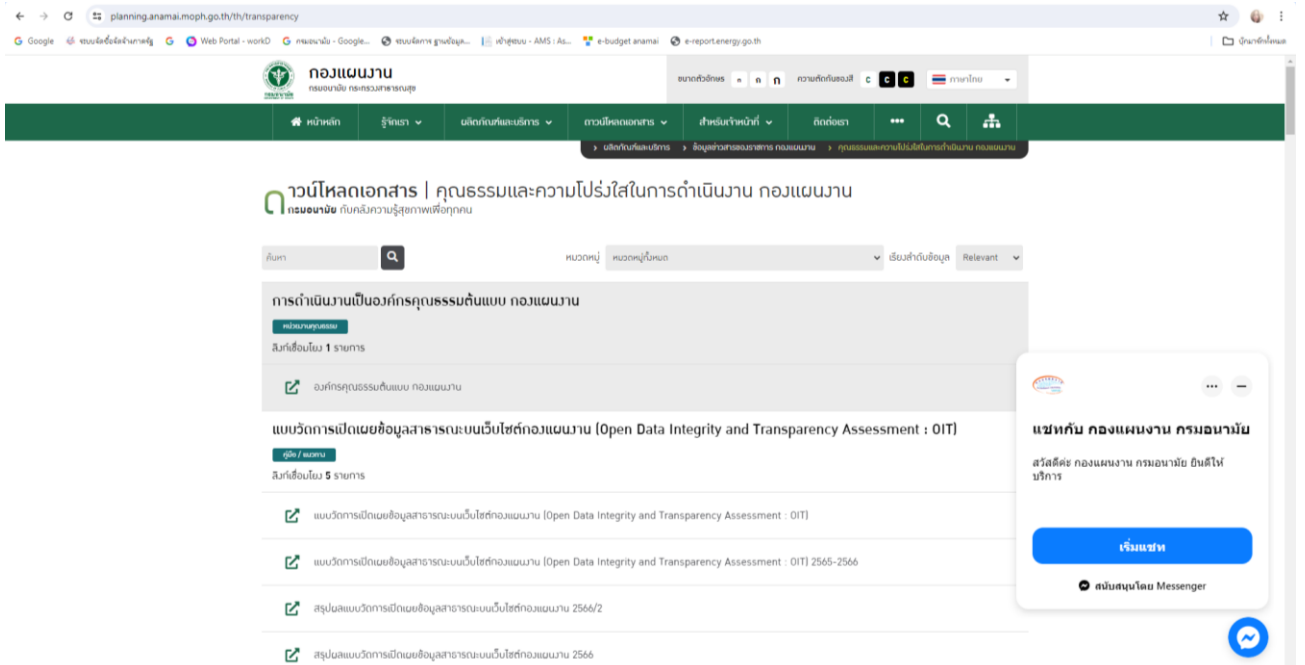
planning.anamai.moph.go.th/th/transparency

Google  ระบบจัดซื้อจัดจ้างภาครัฐ  Web Portal - workD  กรมอนามัย - Google...  ระบบจัดการ ฐานข้อมูล...  เข้าสู่ระบบ - AMS : As...  e-budget anamai  e-report.energy.go.th  บุ๊กมาร์กทั้งหมด

กองแผนงาน
กรมอนามัย กระทรวงสาธารณสุข

ขนาดตัวอักษร ก ก ก  ความตัดกันของสี C C C  ภาษาไทย

หน้าหลัก  รู้จักเรา  ผลิตภัณฑ์และบริการ  ดาวน์โหลดเอกสาร  สำหรับเจ้าหน้าที่  ติดต่อเรา

> ผลิตภัณฑ์และบริการ > ข้อมูลข่าวสารของราชการ กองแผนงาน > คุณธรรมและความโปร่งใสในการดำเนินงาน กองแผนงาน

ดาวน์โหลดเอกสาร | คุณธรรมและความโปร่งใสในการดำเนินงาน กองแผนงาน
กรมอนามัย กับคลังความรู้สุขภาพเพื่อทุกคน

ค้นหา  หมวดหมู่ หมวดหมู่ทั้งหมด  เรียงลำดับข้อมูล Relevant

การดำเนินงานเป็นองค์กรคุณธรรมต้นแบบ กองแผนงาน
หน่วยงานคุณธรรม
ลิงก์เชื่อมโยง 1 รายการ

องค์กรคุณธรรมต้นแบบ กองแผนงาน

แบบวัดการเปิดเผยข้อมูลสาธารณะบนเว็บไซต์กองแผนงาน (Open Data Integrity and Transparency Assessment : OIT)
คู่มือ / แนวทาง
ลิงก์เชื่อมโยง 5 รายการ

แบบวัดการเปิดเผยข้อมูลสาธารณะบนเว็บไซต์กองแผนงาน (Open Data Integrity and Transparency Assessment : OIT)

แบบวัดการเปิดเผยข้อมูลสาธารณะบนเว็บไซต์กองแผนงาน (Open Data Integrity and Transparency Assessment : OIT) 2565-2566

สรุปผลแบบวัดการเปิดเผยข้อมูลสาธารณะบนเว็บไซต์กองแผนงาน 2566/2

สรุปผลแบบวัดการเปิดเผยข้อมูลสาธารณะบนเว็บไซต์กองแผนงาน 2566

แชทกับ กองแผนงาน กรมอนามัย
สวัสดีค่ะ กองแผนงาน กรมอนามัย ยินดีให้บริการ
เริ่มแชท
สนับสนุนโดย Messenger